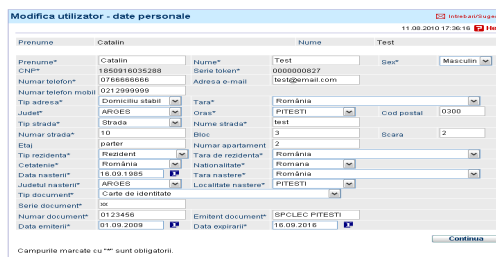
Modifica utilizator - date personale

Intreban/Suge

11.08.2010 17:36:16 He

Prenume Catalin Nume Test

Prenume* Catalin
Nume* Test
Sex* Masculin
CNP* 1850916035288
Serie token* 0000000827
Numar telefon* 0766666666
Adresa e-mail test@email.com
Numar telefon mobil 0212999999
Tip adresa* Domiciliu stabil
Tara* România
Judet* ARGES
Oras* PITESTI
Cod postal 0300
Tip strada* Strada
Nume strada* test
Numar strada* 10
Bloc 3
Scara 2
Etaj parter
Numar apartament 2
Tip rezidenta* Rezident
Tara de rezidenta* România
Cetatenie* România
Nationalitate* Romana
Data nasterii* 16.09.1985
Tara nastere* România
Judetul nasterii* ARGES
Localitate nastere* PITESTI
Tip document* Carte de identitate
Serie document* xx
Numar document* 0123456
Emitent document* SPCLEC PITESTI
Data emiterii* 01.09.2009
Data expirarii* 16.09.2016

Campurile marcate cu "*" sunt obligatorii.

Continua